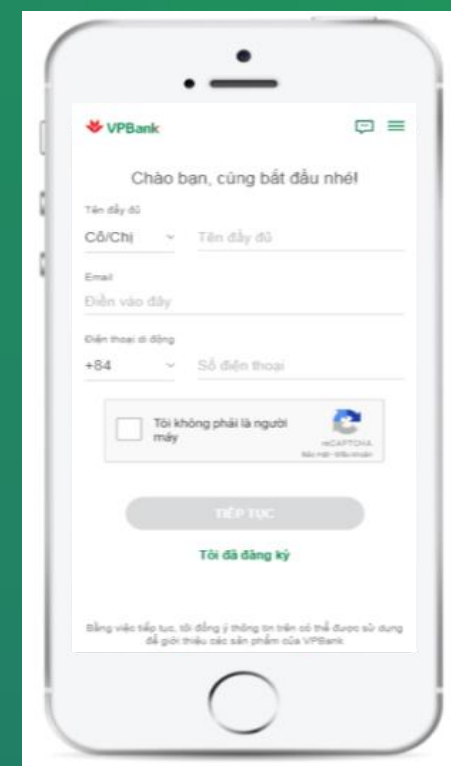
VPBank

Chào bạn, cùng bắt đầu nhé!

Tên đầy đủ

Cô/Chị

Tên đầy đủ

Email

Điền vào đây

Điện thoại di động

+84

Số điện thoại

Tôi không phải là người máy

reCAPTCHA

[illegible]

TIẾP TỤC

Tôi đã đăng ký

Bằng việc tiếp tục, tôi đồng ý thông tin trên có thể được sử dụng để giới thiệu các sản phẩm của VPBank